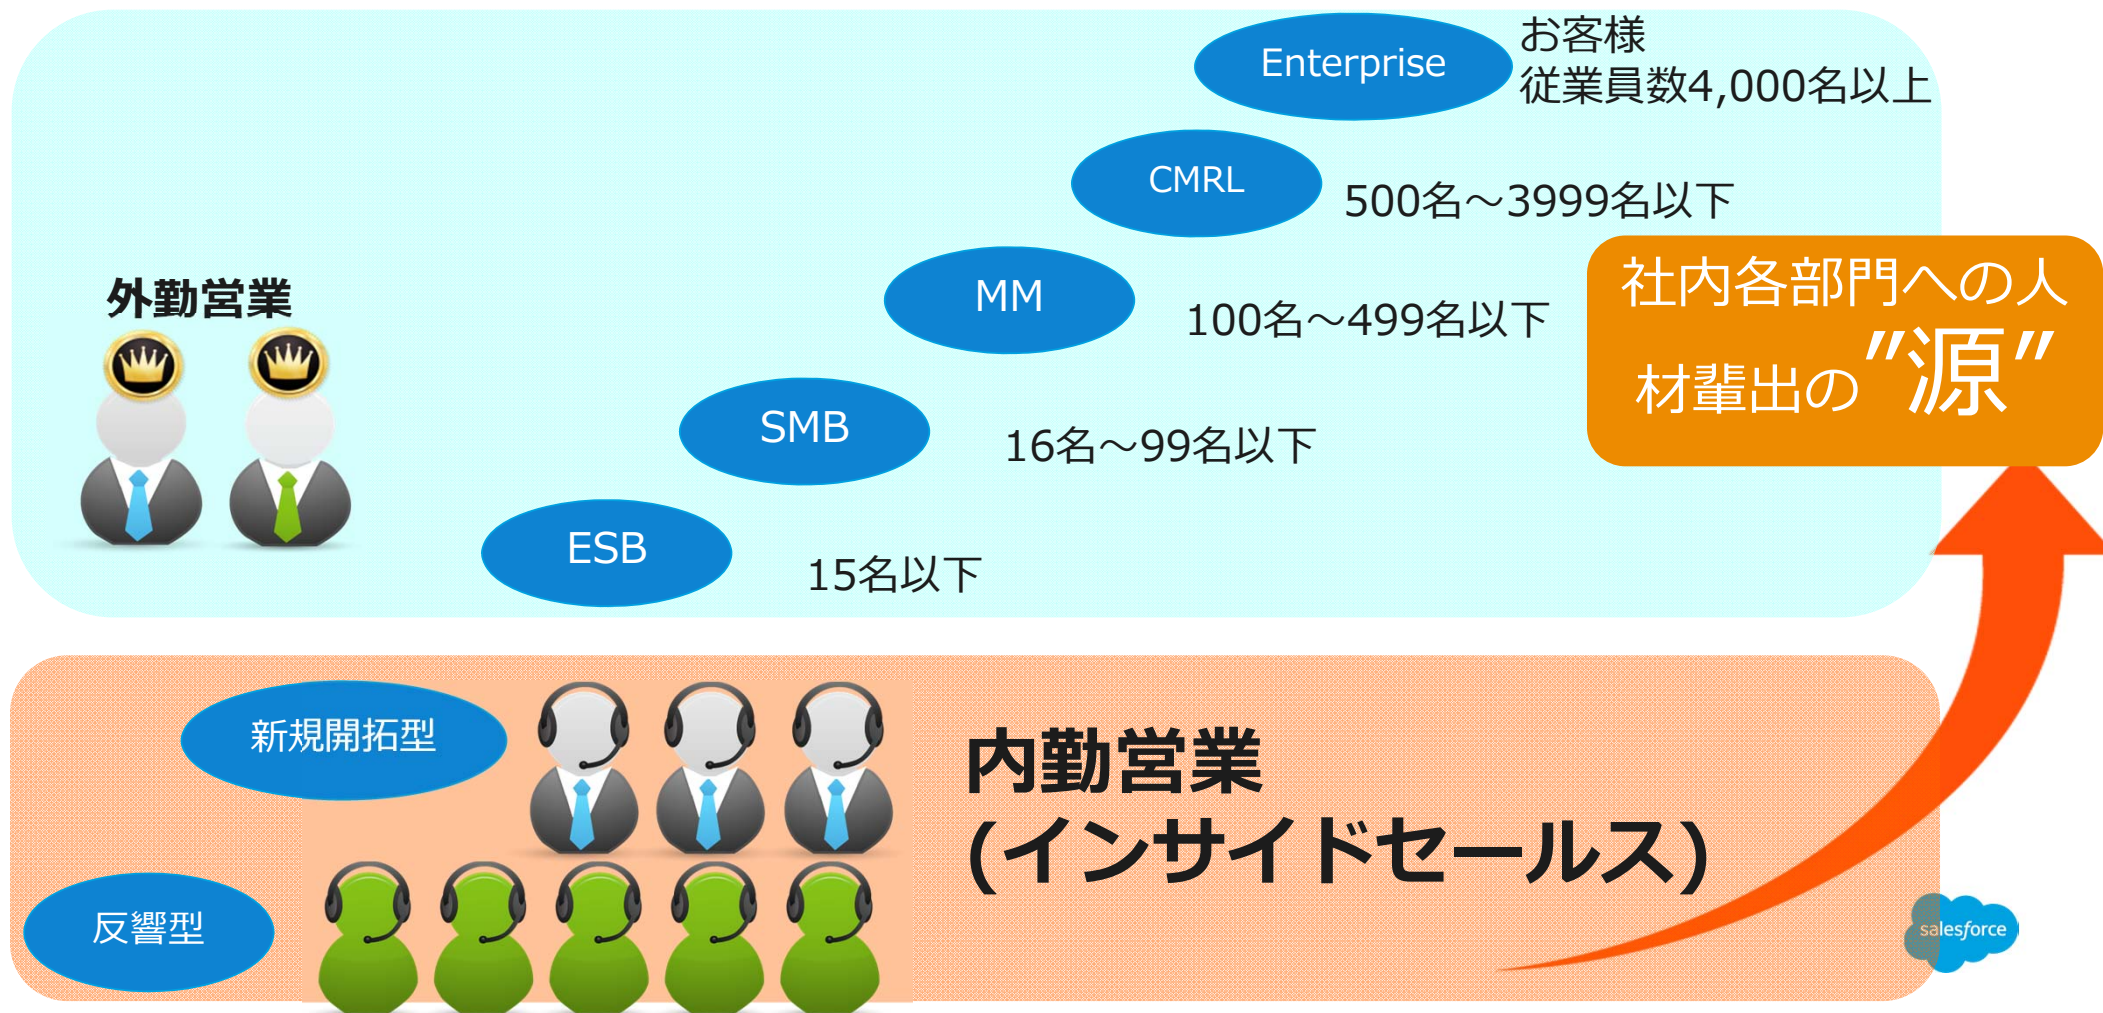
Enterprise

お客様
従業員数4,000名以上

CMRL

500名～3999名以下

外勤営業

MM

100名～499名以下

社内各部門への人材輩出の"源"

SMB

16名～99名以下

ESB

15名以下

新規開拓型

内勤営業
(インサイドセールス)

反響型

salesforce